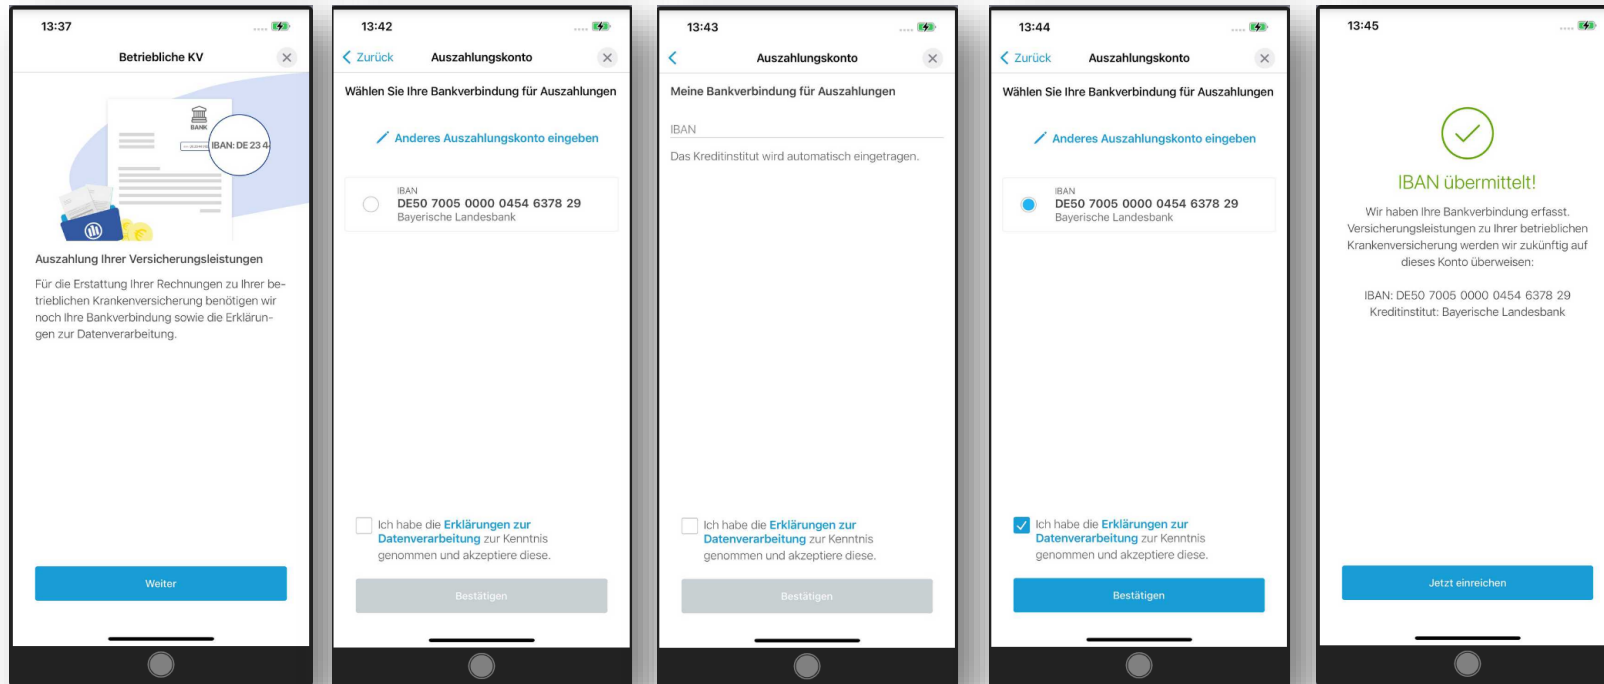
13:37

Betriebliche KV

BANK

IBAN: DE 23 4

Auszahlung Ihrer Versicherungsleistungen

Für die Erstattung Ihrer Rechnungen zu Ihrer betrieblichen Krankenversicherung benötigen wir noch Ihre Bankverbindung sowie die Erklärungen zur Datenverarbeitung.

Weiter

13:42

Zurück Auszahlungskonto

Wählen Sie Ihre Bankverbindung für Auszahlungen

Anderes Auszahlungskonto eingeben

IBAN
DE50 7005 0000 0454 6378 29
Bayerische Landesbank

Ich habe die Erklärungen zur Datenverarbeitung zur Kenntnis genommen und akzeptiere diese.

Bestätigen

13:43

Auszahlungskonto

Meine Bankverbindung für Auszahlungen

IBAN

Das Kreditinstitut wird automatisch eingetragen.

Ich habe die Erklärungen zur Datenverarbeitung zur Kenntnis genommen und akzeptiere diese.

Bestätigen

13:44

Zurück Auszahlungskonto

Wählen Sie Ihre Bankverbindung für Auszahlungen

Anderes Auszahlungskonto eingeben

IBAN
DE50 7005 0000 0454 6378 29
Bayerische Landesbank

Ich habe die Erklärungen zur Datenverarbeitung zur Kenntnis genommen und akzeptiere diese.

Bestätigen

13:45

IBAN übermittelt!

Wir haben Ihre Bankverbindung erfasst. Versicherungsleistungen zu Ihrer betrieblichen Krankenversicherung werden wir zukünftig auf dieses Konto überweisen:

IBAN: DE50 7005 0000 0454 6378 29
Kreditinstitut: Bayerische Landesbank

Jetzt einreichen